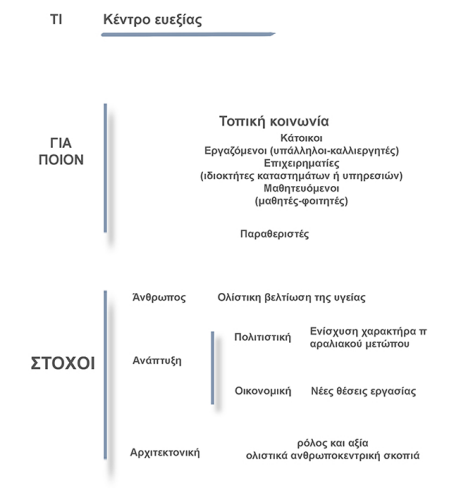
ΤΙ Κέντρο ευεξίας

ΓΙΑ ΠΟΙΟΝ

Τοπική κοινωνία
Κάτοικοι
Εργαζόμενοι (υπάλληλοι-καλλιεργητές)
Επιχειρηματίες
(ιδιοκτήτες καταστημάτων ή υπηρεσιών)
Μαθητευόμενοι
(μαθητές-φοιτητές)

Παραθεριστές

ΣΤΟΧΟΙ

Άνθρωπος Ολιστική βελτίωση της υγείας

Ανάπτυξη

Πολιτιστική Ενίσχυση χαρακτήρα παραλιακού μετώπου

Οικονομική Νέες θέσεις εργασίας

Αρχιτεκτονική ρόλος και αξία
ολιστικά ανθρωποκεντρική σκοπιά